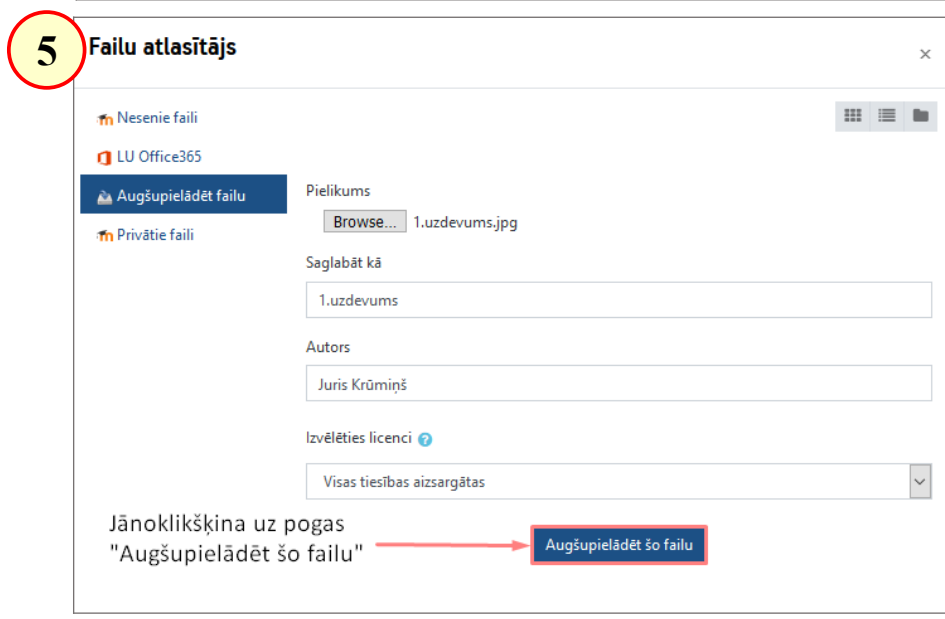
5

Failu atlasītājs

×

Nesenie faili

LU Office365

Augšupielādēt failu

Privātie faili

Pielikums

Browse... 1.uzdevums.jpg

Saglabāt kā

1.uzdevums

Autors

Juris Krūmiņš

Izvēlēties licenci

Visas tiesības aizsargātas

Jānoklikšķina uz pogas "Augšupielādēt šo failu"

Augšupielādēt šo failu